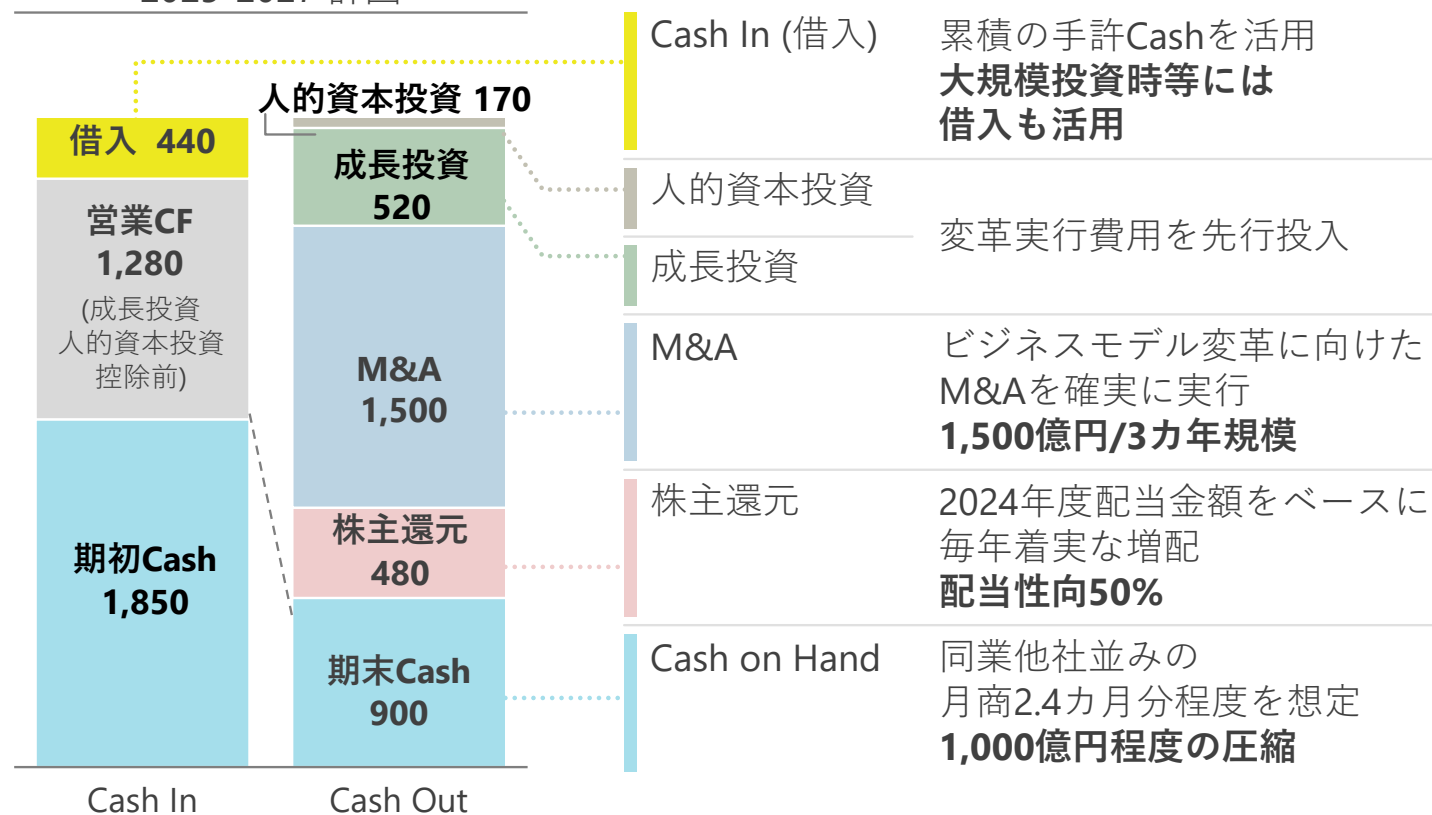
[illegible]

人的資本投資 170

借入 440

営業CF
1,280
(成長投資
人的資本投資
控除前)

期初Cash
1,850

成長投資
520

M&A
1,500

株主還元
480

期末Cash
900

Cash In

Cash Out

| | |
|---|---|
| Cash In (借入) | 累積の手許Cashを活用 **大規模投資時等には 借入も活用** |
| 人的資本投資 | 変革実行費用を先行投入 |
| 成長投資 | |
| M&A | ビジネスモデル変革に向けた M&Aを確実に実行 **1,500億円/3カ年規模** |
| 株主還元 | 2024年度配当金額をベースに 毎年着実な増配 **配当性向50%** |
| Cash on Hand | 同業他社並みの 月商2.4カ月分程度を想定 **1,000億円程度の圧縮** |